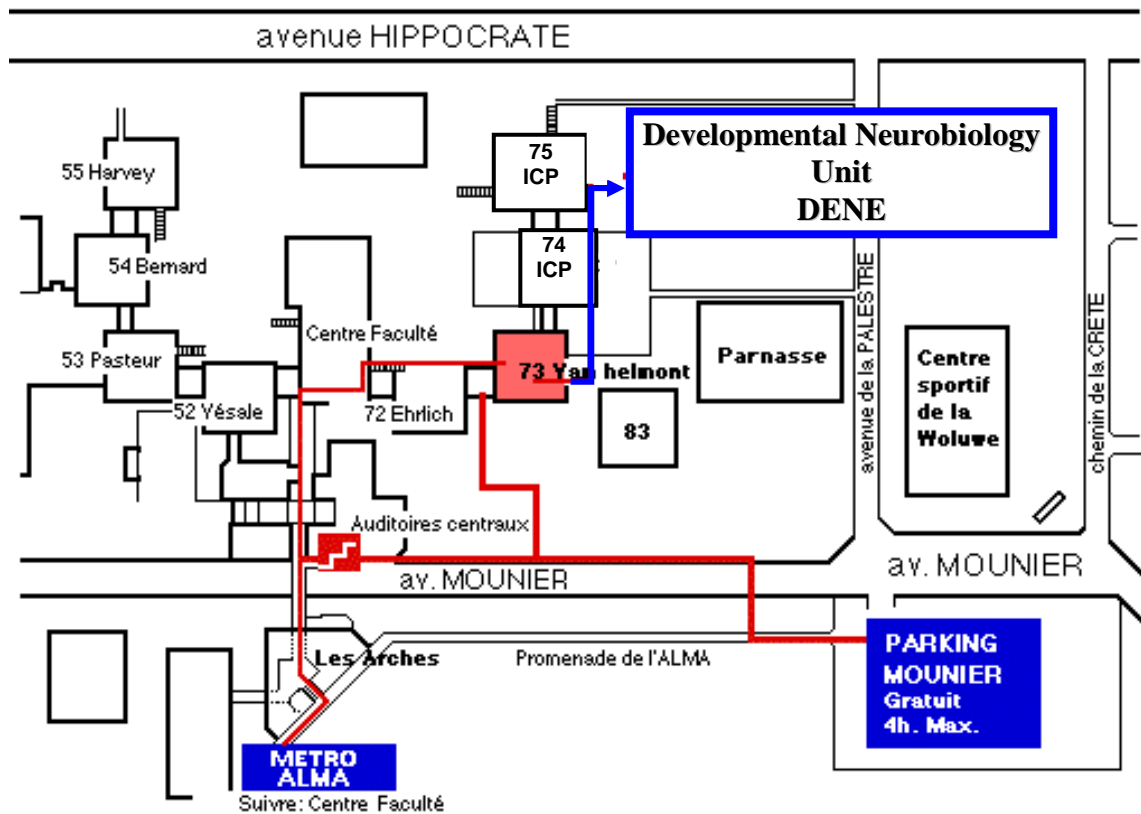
avenue HIPPOCRATE

Developmental Neurobiology Unit DENE

75 ICP

74 ICP

55 Harvey

54 Bernard

53 Pasteur

52 Vésale

Centre Faculté

72 Ehrlich

73 Van helmont

Parnasse

83

avenue de la PALESTRE

Centre sportif de la Woluwe

chemin de la CRETE

Auditoires centraux

av. MOUNIER

av. MOUNIER

Les Arches

Promenade de l'ALMA

PARKING MOUNIER Gratuit 4h. Max.

METRO ALMA

Suivre: Centre Faculté